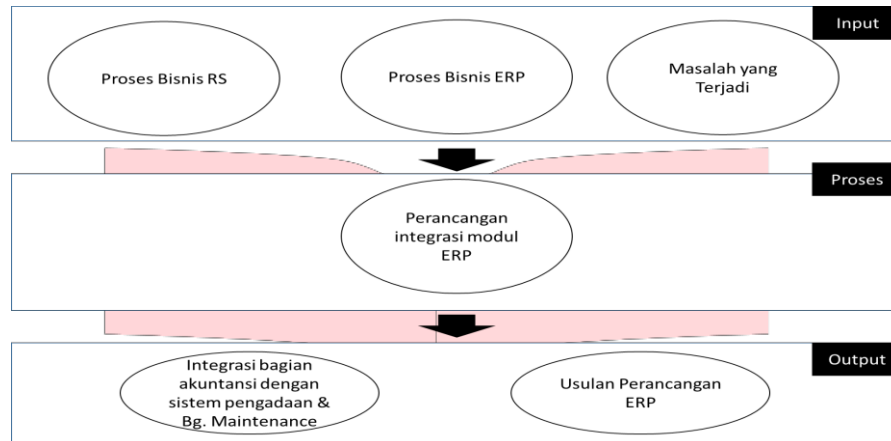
Input

Proses Bisnis RS

Proses Bisnis ERP

Masalah yang Terjadi

Proses

Perancangan integrasi modul ERP

Output

Integrasi bagian akuntansi dengan sistem pengadaan & Bg. Maintenance

Usulan Perancangan ERP